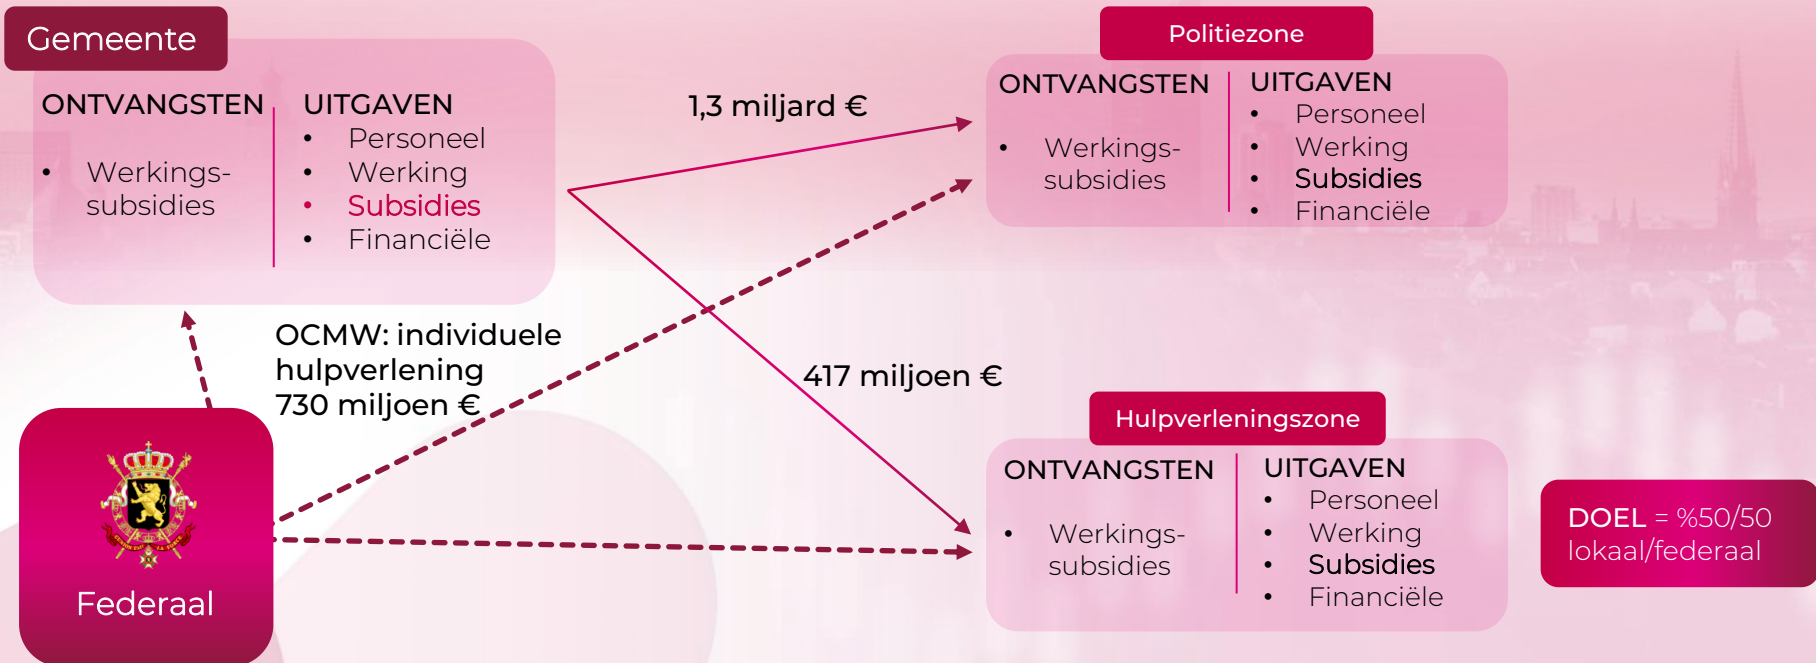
Gemeente

ONTVANGSTEN

- Werkingssubsidies

UITGAVEN

- Personeel
- Werking
- Subsidies
- Financiële

1,3 miljard €

Politiezone

ONTVANGSTEN

- Werkingssubsidies

UITGAVEN

- Personeel
- Werking
- Subsidies
- Financiële

OCMW: individuele hulpverlening 730 miljoen €

417 miljoen €

Hulpverleningszone

ONTVANGSTEN

- Werkingssubsidies

UITGAVEN

- Personeel
- Werking
- Subsidies
- Financiële

DOEL = %50/50 lokaal/federaal

Federaal